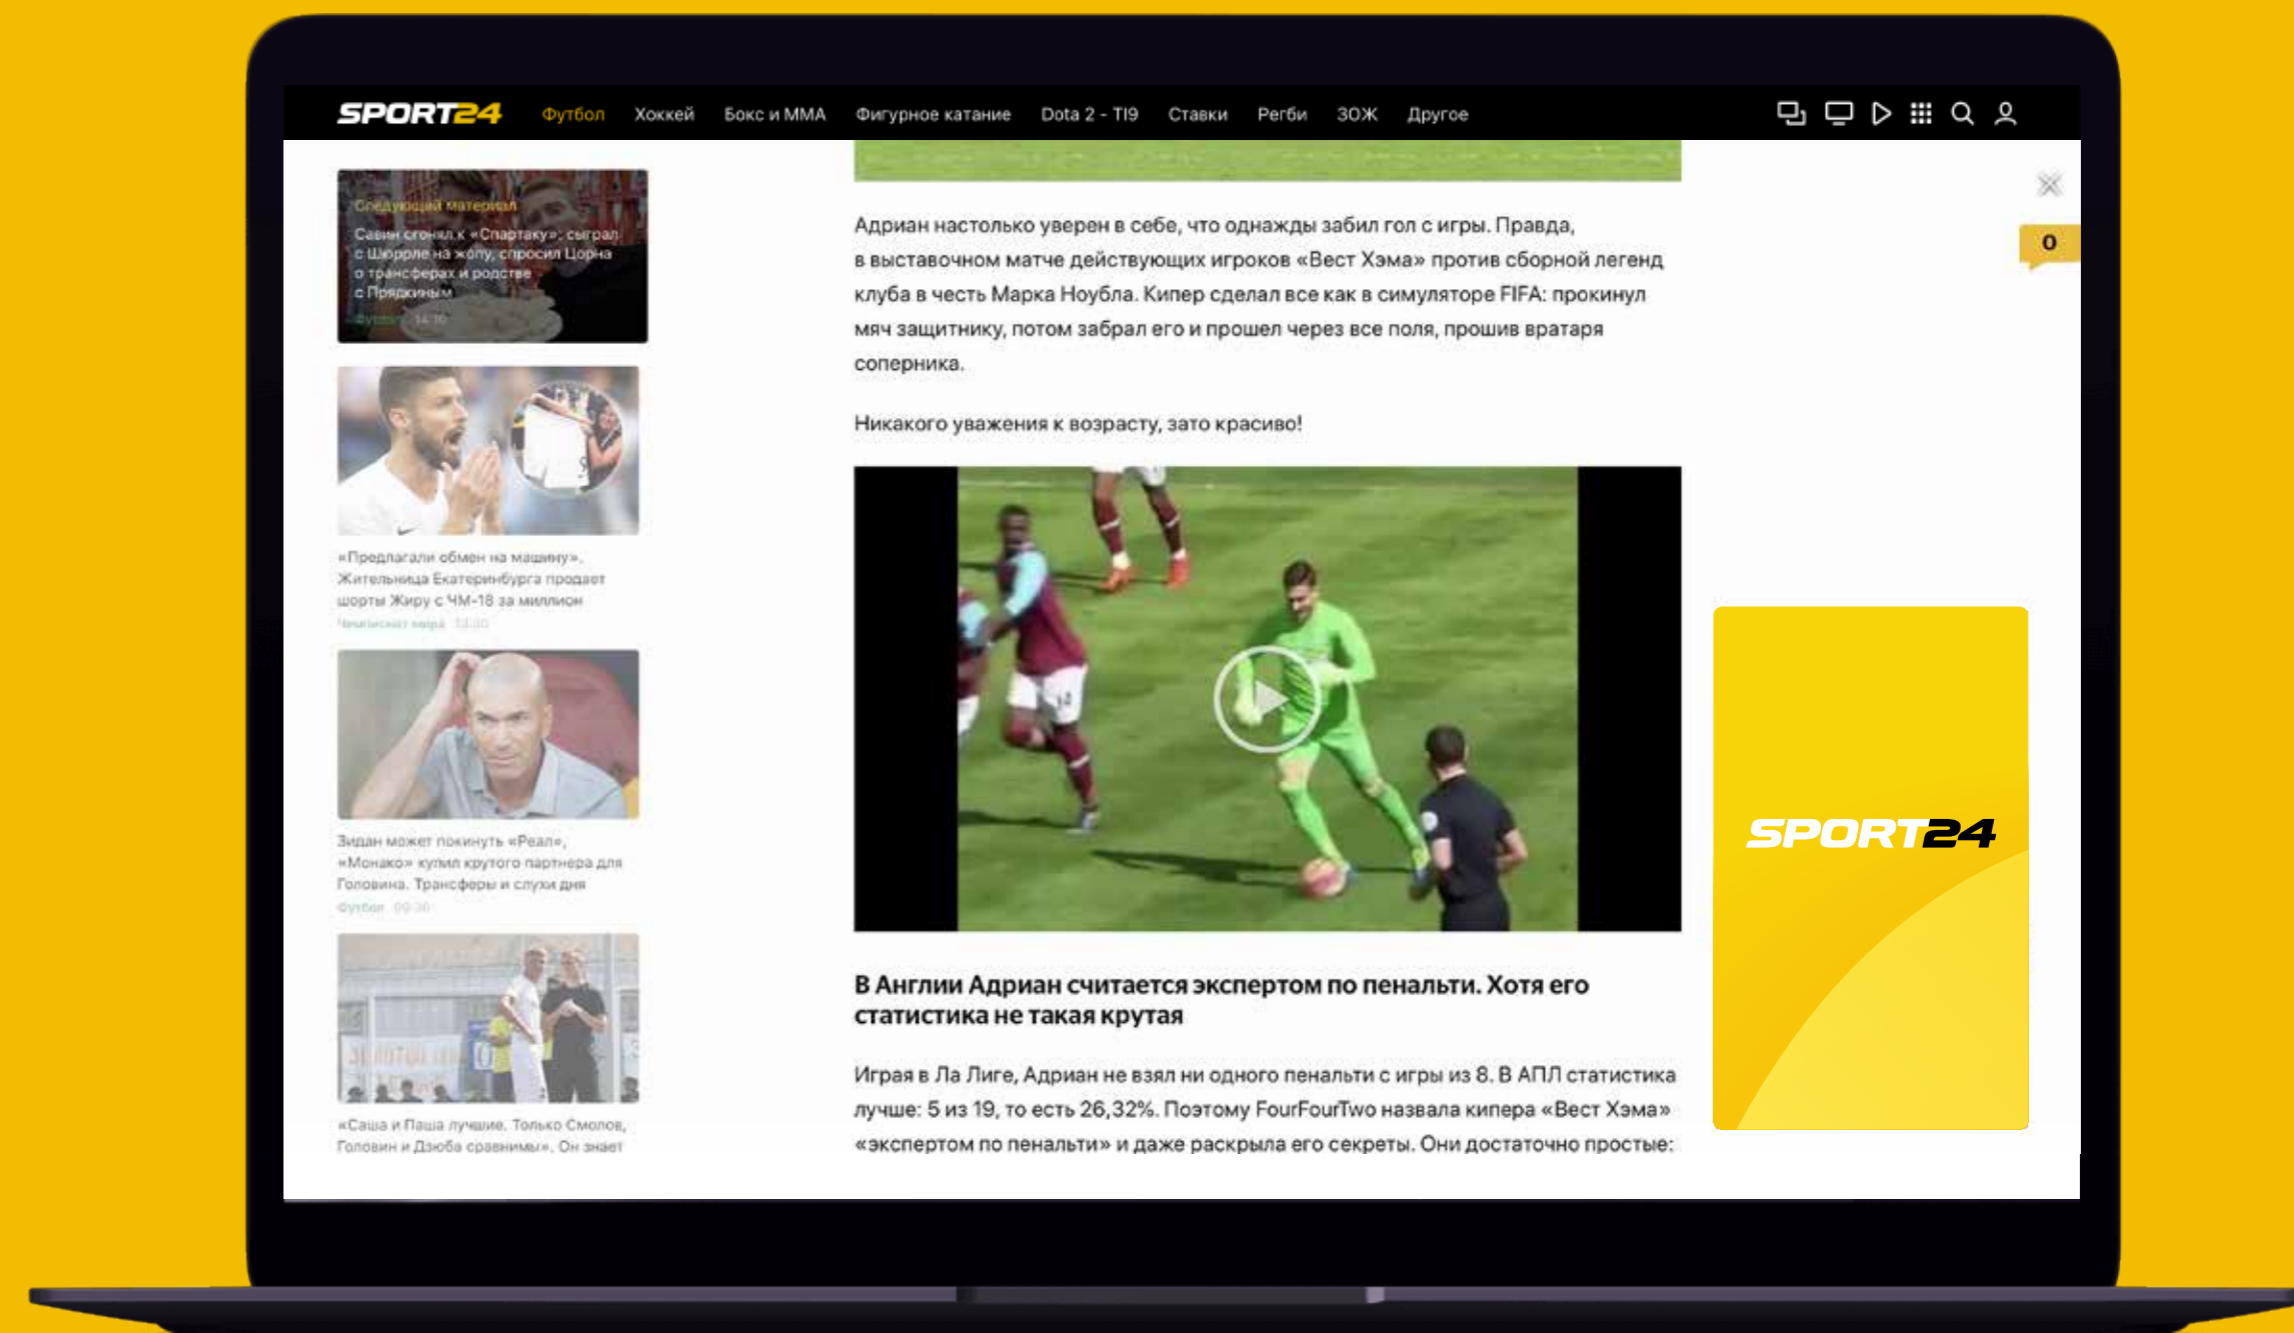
SPORT24 Футбол Хоккей Бокс и ММА Фигурное катание Dota 2 - TI9 Ставки Регби ЗОЖ Другое

Следующий материал
Савин сгонял к «Спартаку», сыграл с Шюррле на жопу, спросил Цорна о трансферах и родстве с Пряхиным
Футбол 14:10

«Предлагали обмен на машину». Жительница Екатеринбурга продает шорты Жиру с ЧМ-18 за миллион
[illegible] 13:30

Зидан может покинуть «Реал», «Монако» купил крутого партнера для Головина. Трансферы и слухи дня
Футбол 09:30

«Саша и Паша лучшие. Только Смолов, Головин и Дзюба сравнимы». Он знает

Адриан настолько уверен в себе, что однажды забил гол с игры. Правда, в выставочном матче действующих игроков «Вест Хэма» против сборной легенд клуба в честь Марка Ноубла. Кипер сделал все как в симуляторе FIFA: прокинул мяч защитнику, потом забрал его и прошел через все поля, прошив вратаря соперника.

Никакого уважения к возрасту, зато красиво!

В Англии Адриан считается экспертом по пенальти. Хотя его статистика не такая крутая

Играя в Ла Лиге, Адриан не взял ни одного пенальти с игры из 8. В АПЛ статистика лучше: 5 из 19, то есть 26,32%. Поэтому FourFourTwo назвала кипера «Вест Хэма» «экспертом по пенальти» и даже раскрыла его секреты. Они достаточно простые:

0

SPORT24